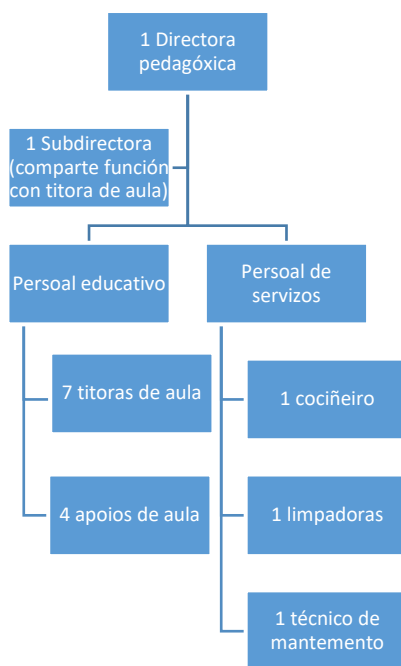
1 Directora pedagóxica

1 Subdirectora (comparte función con titora de aula)

Persoal educativo

Persoal de servizos

7 titoras de aula

4 apoios de aula

1 cociñeiro

1 limpadoras

1 técnico de mantemento